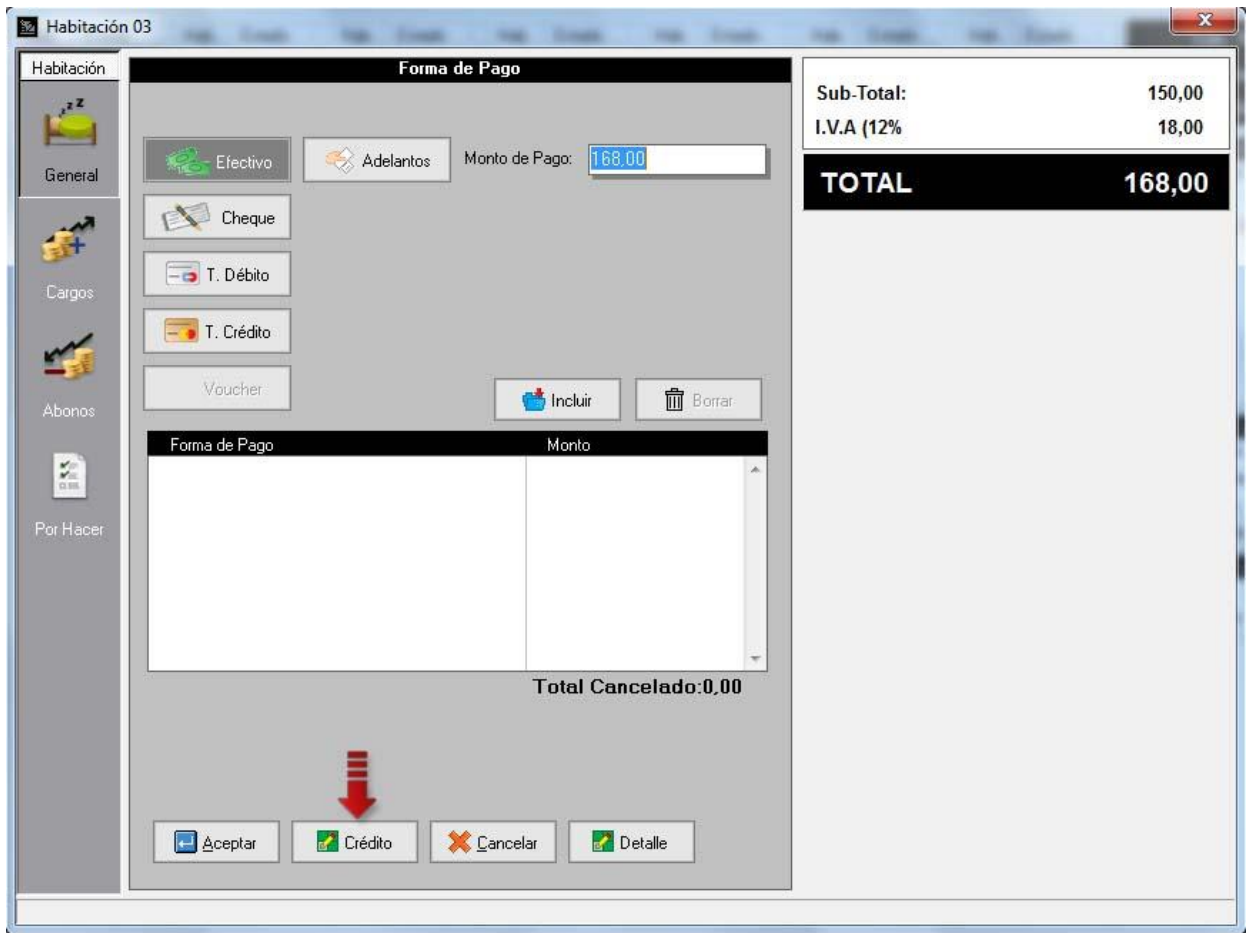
Habitación 03

Habitación

General

Cargos

Abonos

Por Hacer

Forma de Pago

Efectivo

Adelantos

Monto de Pago: 168,00

Cheque

T. Débito

T. Crédito

Voucher

Incluir

Borrar

| Forma de Pago | Monto |
|---|---|
| | |

Total Cancelado:0,00

Aceptar

Crédito

Cancelar

Detalle

Sub-Total: 150,00

I.V.A (12% 18,00

TOTAL 168,00